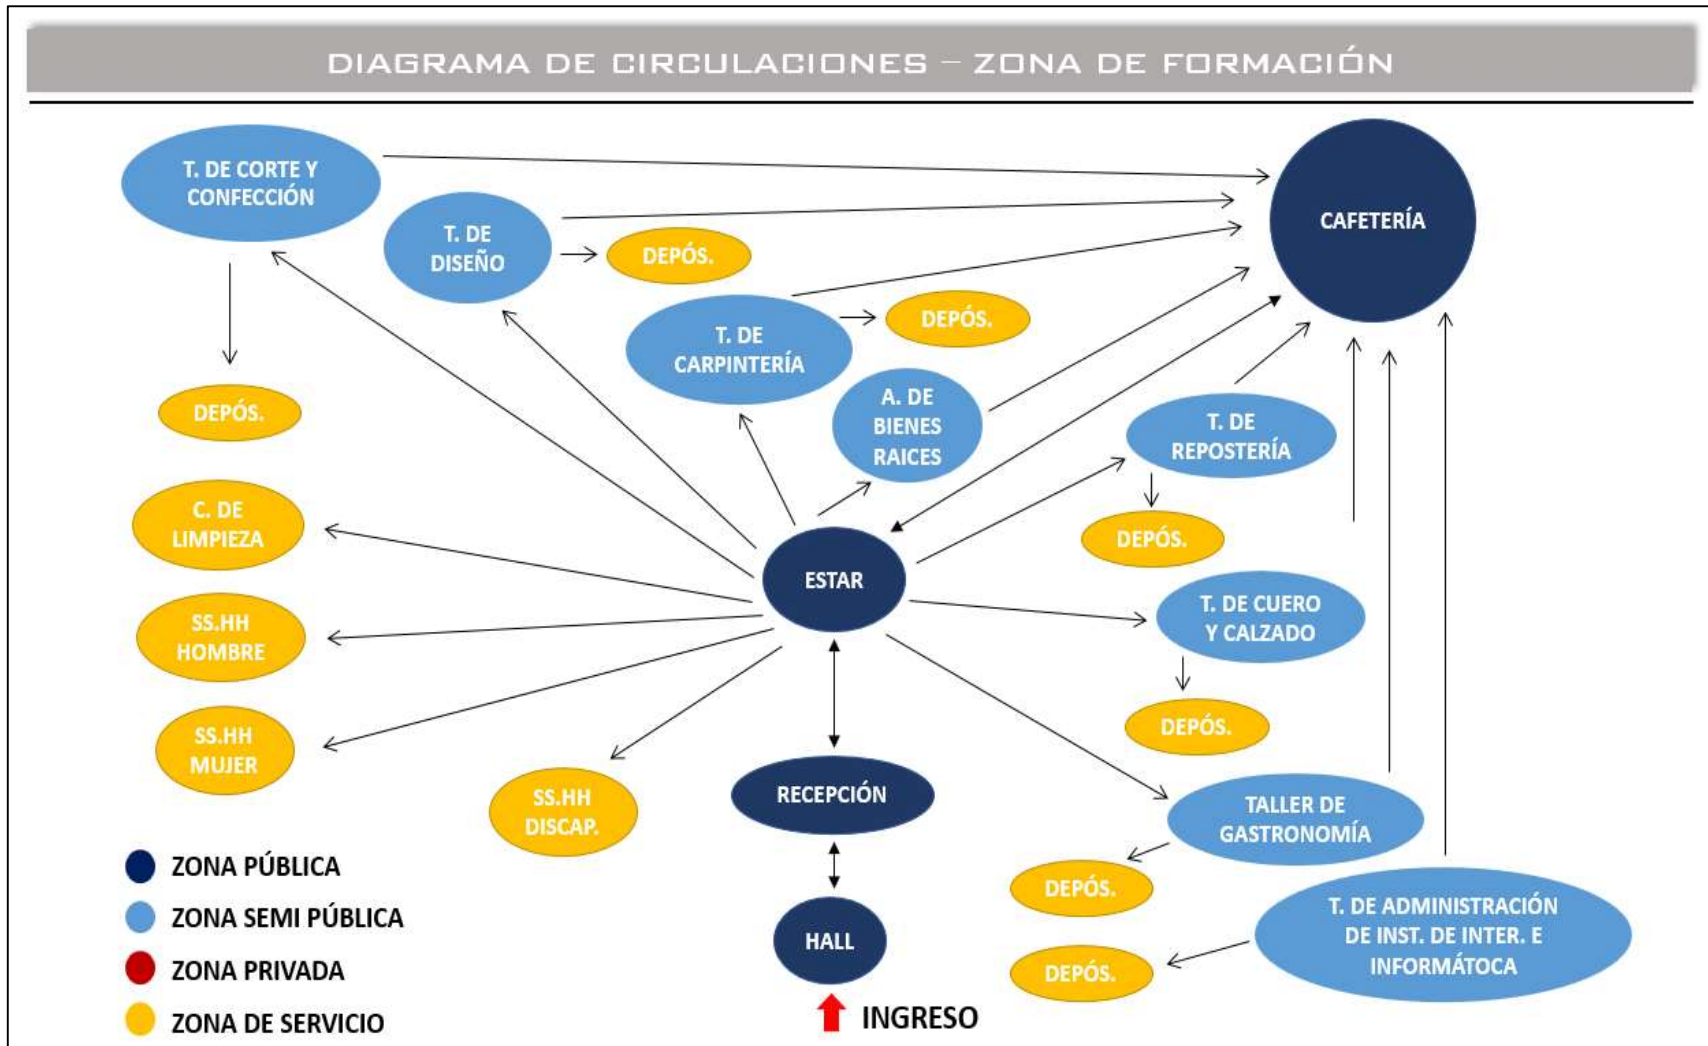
DIAGRAMA DE CIRCULACIONES – ZONA DE FORMACIÓN

T. DE CORTE Y CONFECCIÓN

T. DE DISEÑO

DEPÓS.

CAFETERÍA

T. DE CARPINTERÍA

DEPÓS.

DEPÓS.

A. DE BIENES RAICES

T. DE REPOSTERÍA

C. DE LIMPIEZA

DEPÓS.

ESTAR

SS.HH HOMBRE

T. DE CUERO Y CALZADO

DEPÓS.

SS.HH MUJER

SS.HH DISCAP.

RECEPCIÓN

TALLER DE GASTRONOMÍA

DEPÓS.

HALL

T. DE ADMINISTRACIÓN DE INST. DE INTER. E INFORMÁTOCA

DEPÓS.

INGRESO

ZONA PÚBLICA

ZONA SEMI PÚBLICA

ZONA PRIVADA

ZONA DE SERVICIO